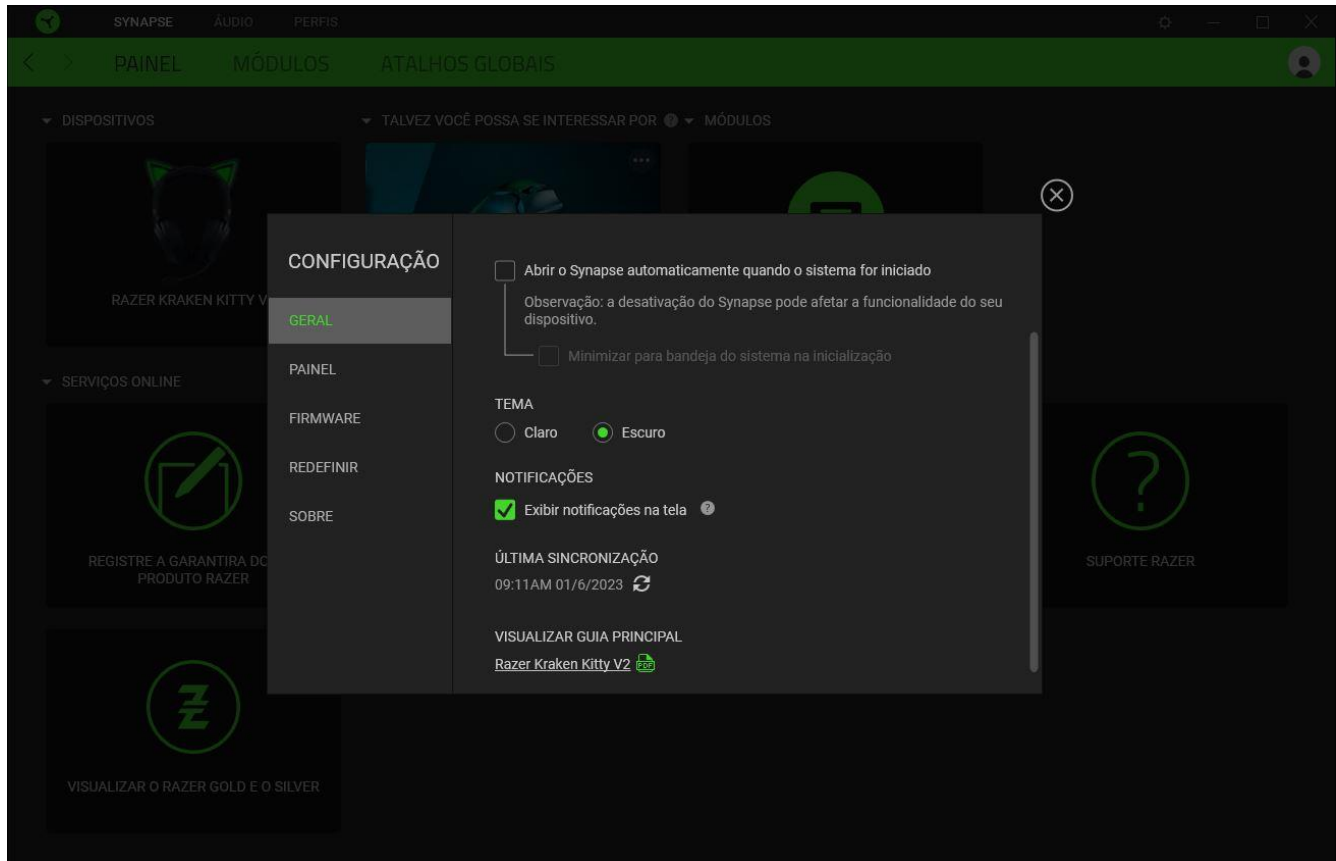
SYNAPSE ÁUDIO PERFIS

PAINEL MÓDULOS ATALHOS GLOBAIS

DISPOSITIVOS

TALVEZ VOCÊ POSSA SE INTERESSAR POR

MÓDULOS

RAZER KRAKEN KITTY V

SERVIÇOS ONLINE

REGISTRE A GARANTIRA DO PRODUTO RAZER

SUPORTE RAZER

VISUALIZAR O RAZER GOLD E O SILVER

CONFIGURAÇÃO

GERAL

PAINEL

FIRMWARE

REDEFINIR

SOBRE

Abrir o Synapse automaticamente quando o sistema for iniciado

Observação: a desativação do Synapse pode afetar a funcionalidade do seu dispositivo.

Minimizar para bandeja do sistema na inicialização

TEMA

Claro

Escuro

NOTIFICAÇÕES

Exibir notificações na tela

ÚLTIMA SINCRONIZAÇÃO

09:11AM 01/6/2023

VISUALIZAR GUIA PRINCIPAL

Razer Kraken Kitty V2 PDF